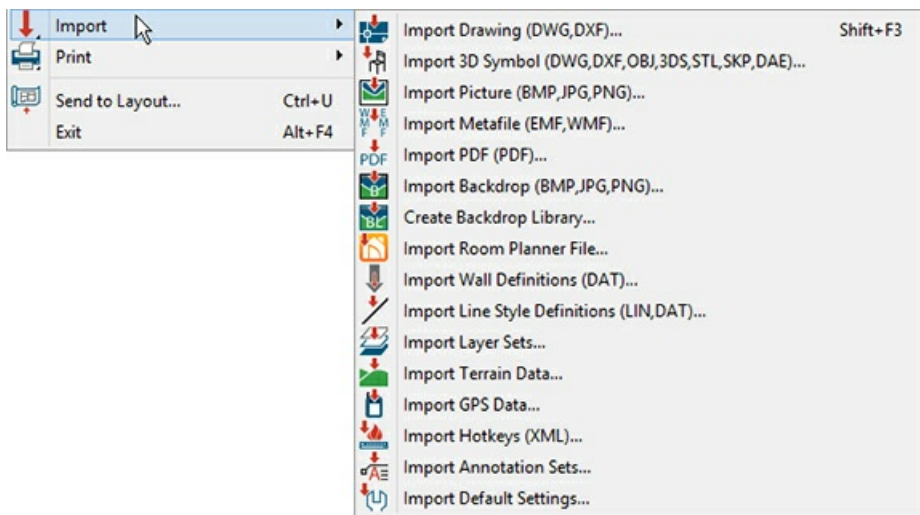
Import
Print
Send to Layout... Ctrl+U
Exit Alt+F4

Import Drawing (DWG,DXF)... Shift+F3
Import 3D Symbol (DWG,DXF,OBJ,3DS,STL,SKP,DAE)...
Import Picture (BMP,JPG,PNG)...
Import Metafile (EMF,WMF)...
Import PDF (PDF)...
Import Backdrop (BMP,JPG,PNG)...
Create Backdrop Library...
Import Room Planner File...
Import Wall Definitions (DAT)...
Import Line Style Definitions (LIN,DAT)...
Import Layer Sets...
Import Terrain Data...
Import GPS Data...
Import Hotkeys (XML)...
Import Annotation Sets...
Import Default Settings...